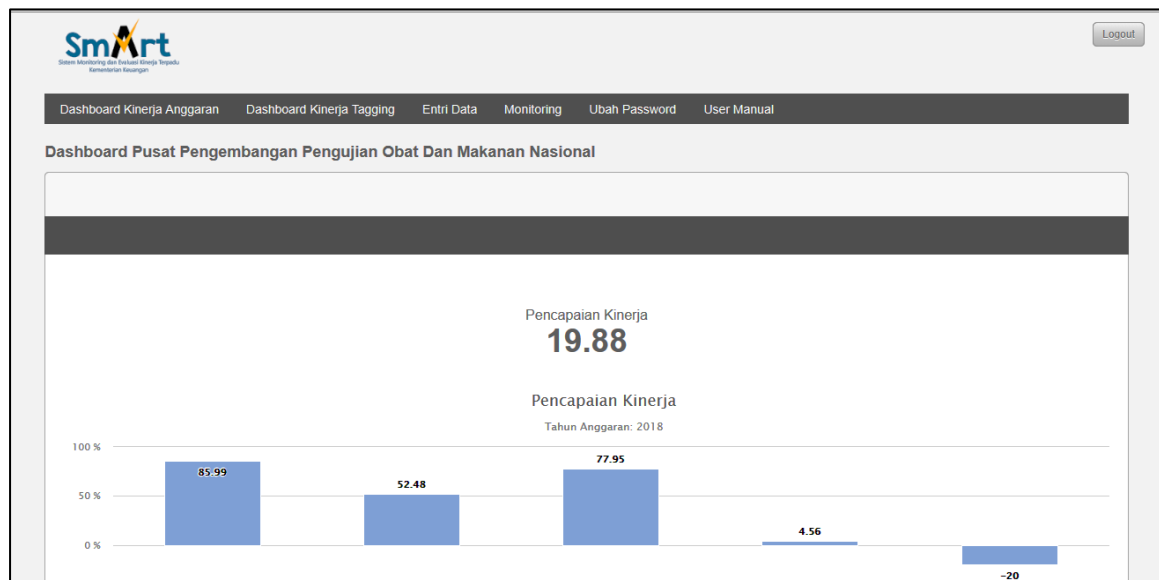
SmArt
Sistem Monitoring dan Evaluasi Kinerja Terpadu
Kementerian Keuangan

Logout

Dashboard Kinerja Anggaran | Dashboard Kinerja Tagging | Entri Data | Monitoring | Ubah Password | User Manual

Dashboard Pusat Pengembangan Pengujian Obat Dan Makanan Nasional

Pencapaian Kinerja
19.88

Pencapaian Kinerja
Tahun Anggaran: 2018

100 %
50 %
0 %

85.99
52.48
77.95
4.56
-20